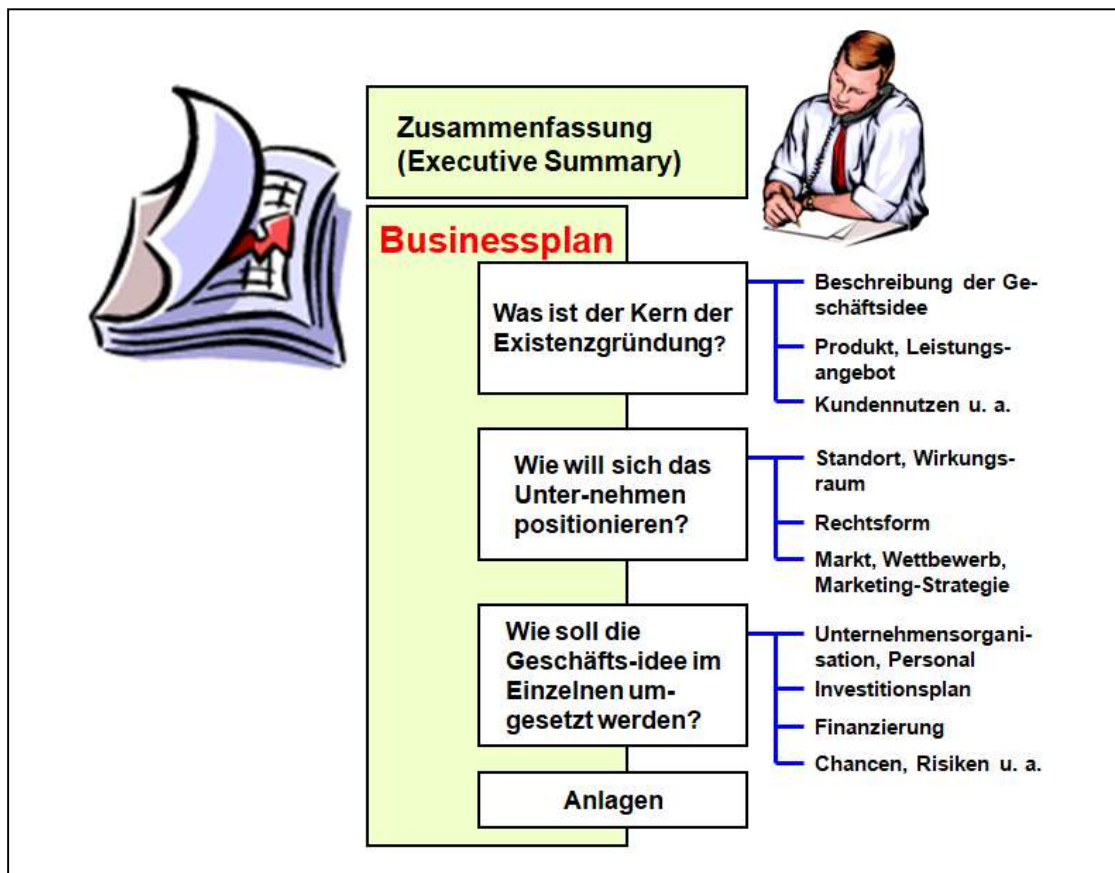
Zusammenfassung (Executive Summary)

Businessplan

Was ist der Kern der Existenzgründung?

Beschreibung der Geschäftsidee

Produkt, Leistungsangebot

Kundennutzen u. a.

Wie will sich das Unter-nehmen positionieren?

Standort, Wirkungsraum

Rechtsform

Markt, Wettbewerb, Marketing-Strategie

Wie soll die Geschäfts-idee im Einzelnen umgesetzt werden?

Unternehmensorganisation, Personal

Investitionsplan

Finanzierung

Chancen, Risiken u. a.

Anlagen